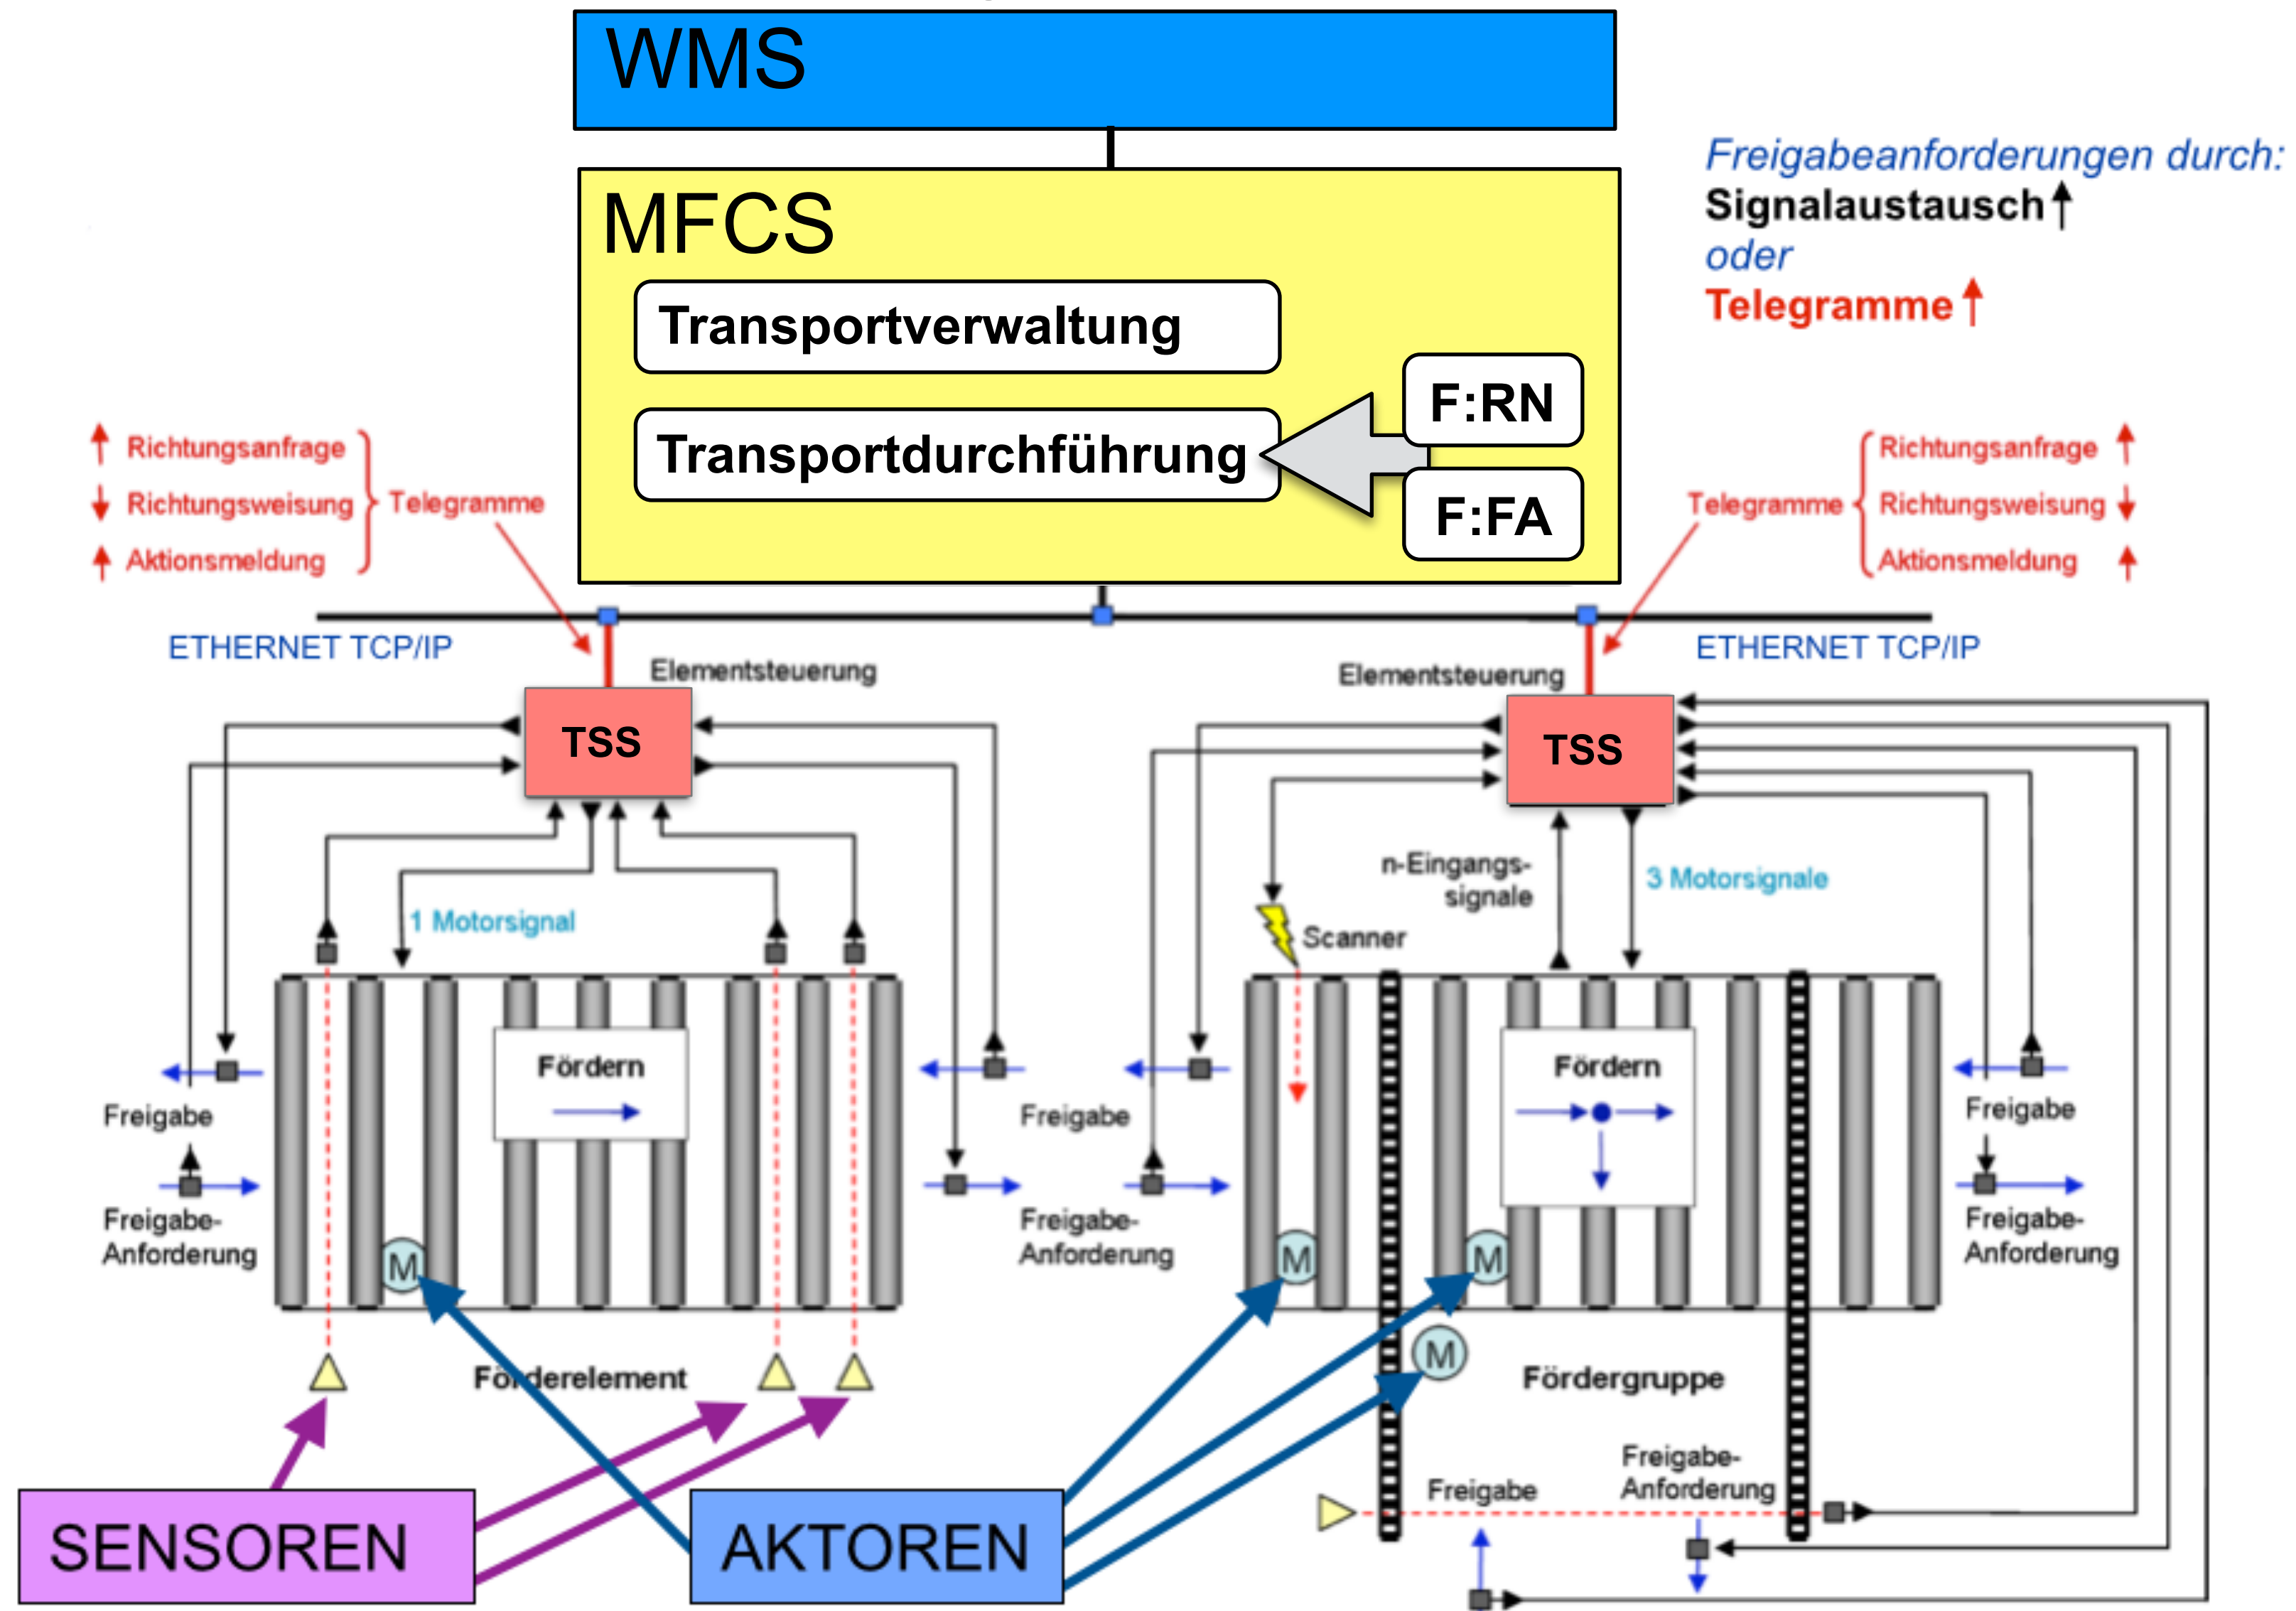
WMS

MFCS

Transportverwaltung

Transportdurchführung

F:RN

F:FA

Freigabeanforderungen durch:
Signalaustausch
oder
Telegramme

Richtungsanfrage
Richtungsweisung
Aktionsmeldung
Telegramme

Telegramme
Richtungsanfrage
Richtungsweisung
Aktionsmeldung

ETHERNET TCP/IP

ETHERNET TCP/IP

Elementsteuerung

Elementsteuerung

TSS

TSS

1 Motorsignal

n-Eingangs-signale

3 Motorsignale

Scanner

Fördern

Fördern

Freigabe

Freigabe-Anforderung

Freigabe

Freigabe-Anforderung

Freigabe

Freigabe-Anforderung

M

M

M

M

Förderelement

Fördergruppe

Freigabe

Freigabe-Anforderung

SENSOREN

AKTOREN